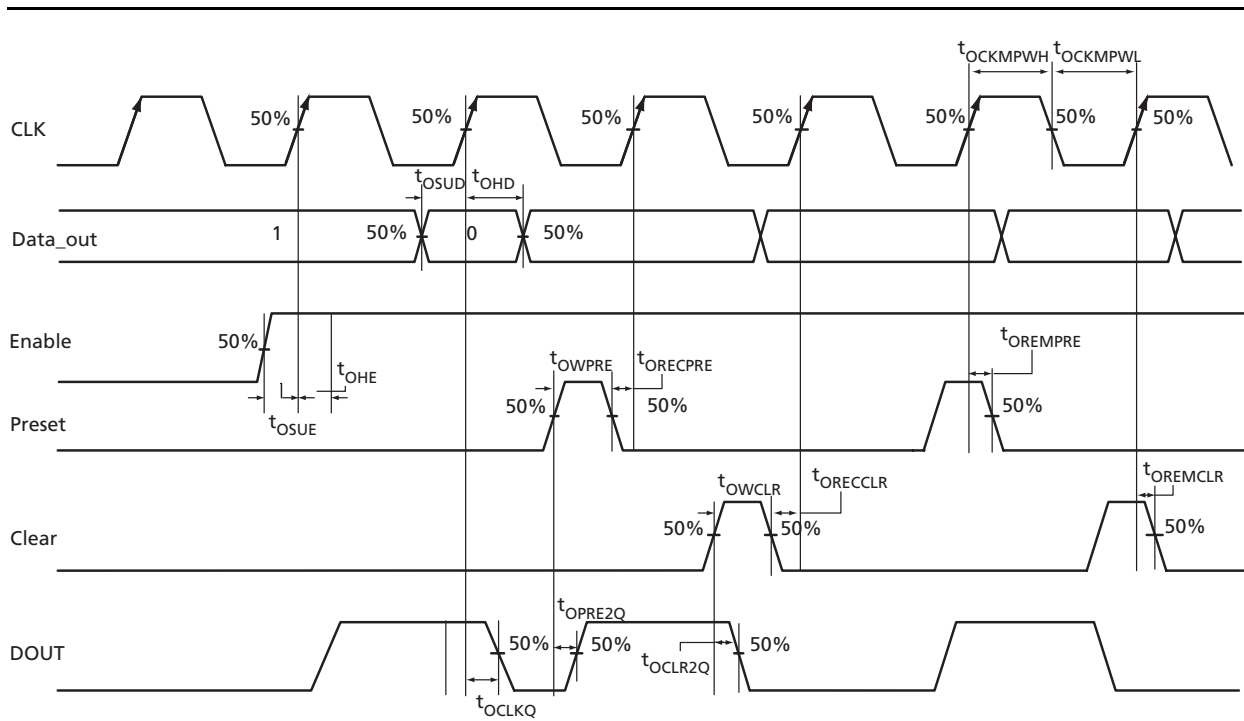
$t_{OCKMPWH}$ $t_{OCKMPWL}$

CLK 50% 50% 50% 50% 50% 50% 50%

$t_{OSUD}$ $t_{OHD}$

Data_out 1 50% 0 50%

Enable 50%

$t_{OHE}$

$t_{OSUE}$

$t_{OWPRE}$ $t_{ORECPRE}$

$t_{OREMPRE}$

Preset 50% 50% 50%

$t_{OWCLR}$ $t_{ORECCLR}$

$t_{OREMCLR}$

Clear 50% 50% 50%

$t_{OPRE2Q}$

DOUT 50% 50% 50%

$t_{OCLR2Q}$

$t_{OCLKQ}$